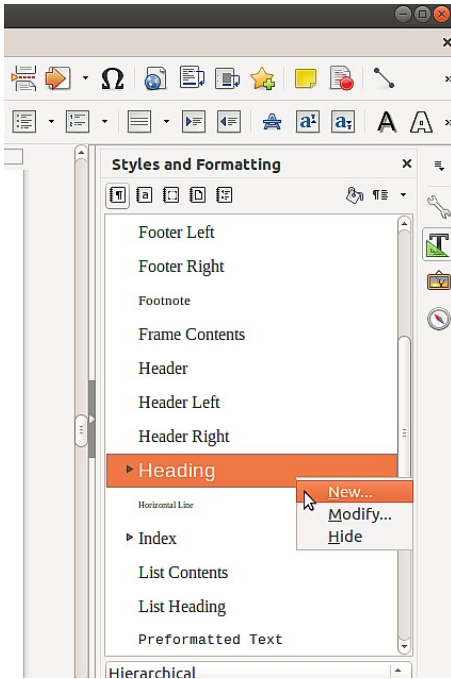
Styles and Formatting

Footer Left
Footer Right
Footnote
Frame Contents
Header
Header Left
Header Right
Heading
Horizontal Line
Index
List Contents
List Heading
Preformatted Text

New...
Modify...
Hide

Hierarchical